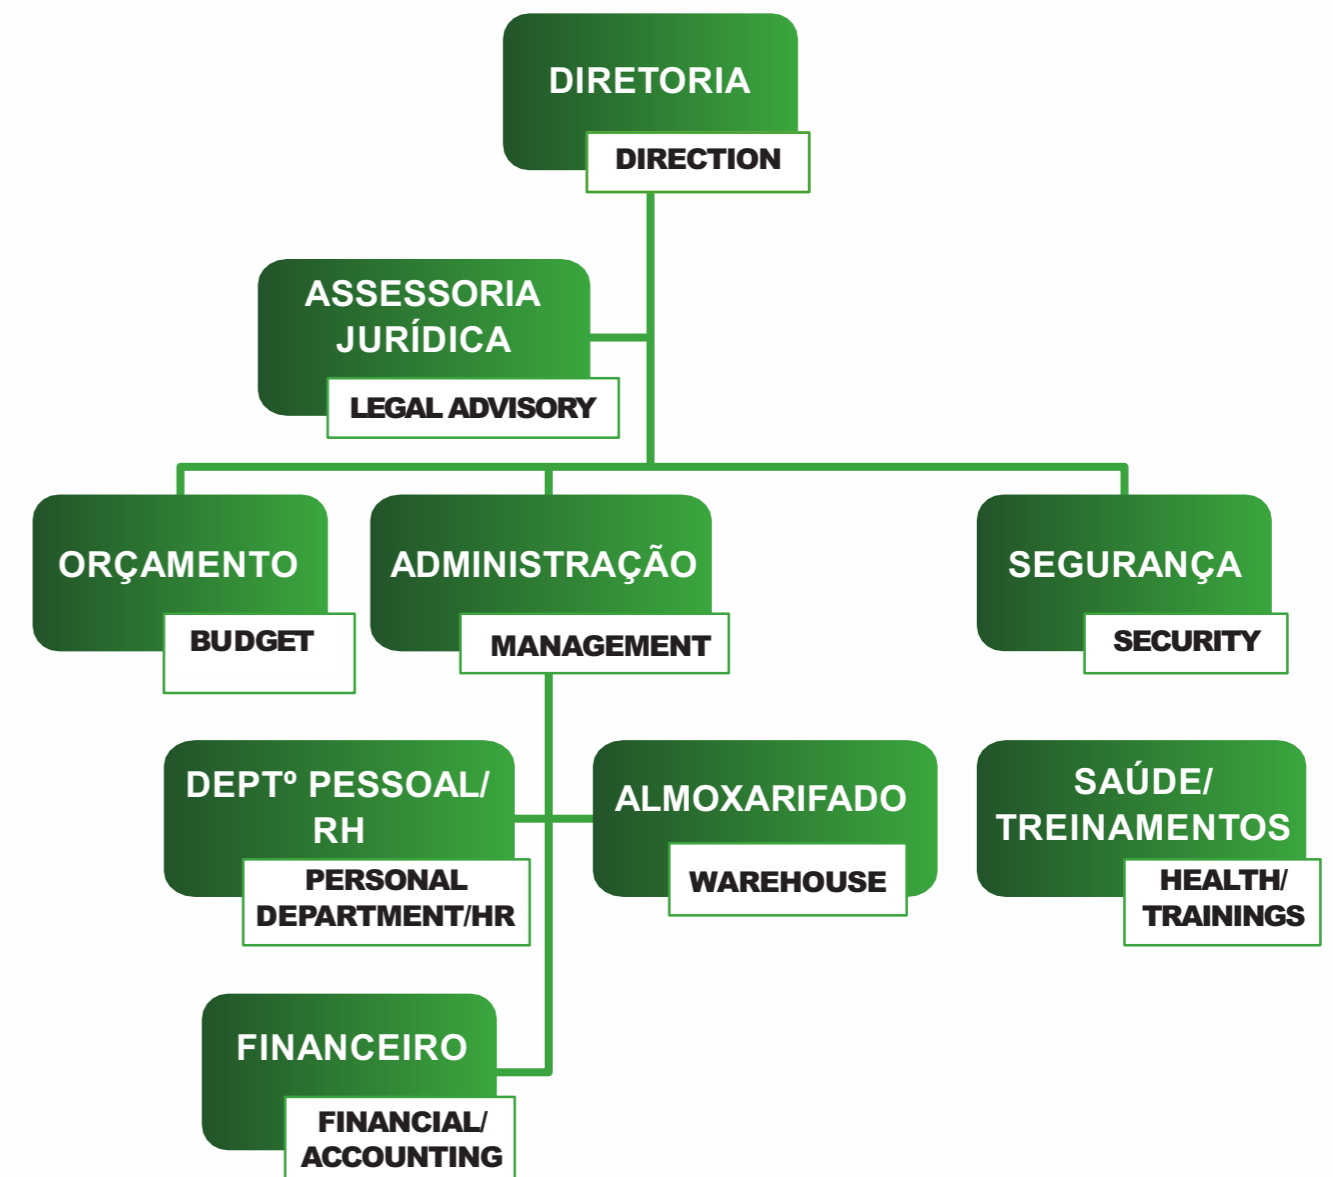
DIRETORIA
DIRECTION

ASSESSORIA JURÍDICA
LEGAL ADVISORY

ORÇAMENTO
BUDGET

ADMINISTRAÇÃO
MANAGEMENT

SEGURANÇA
SECURITY

DEPTº PESSOAL/ RH
PERSONAL DEPARTMENT/HR

ALMOXARIFADO
WAREHOUSE

SAÚDE/ TREINAMENTOS
HEALTH/ TRAININGS

FINANCEIRO
FINANCIAL/ ACCOUNTING